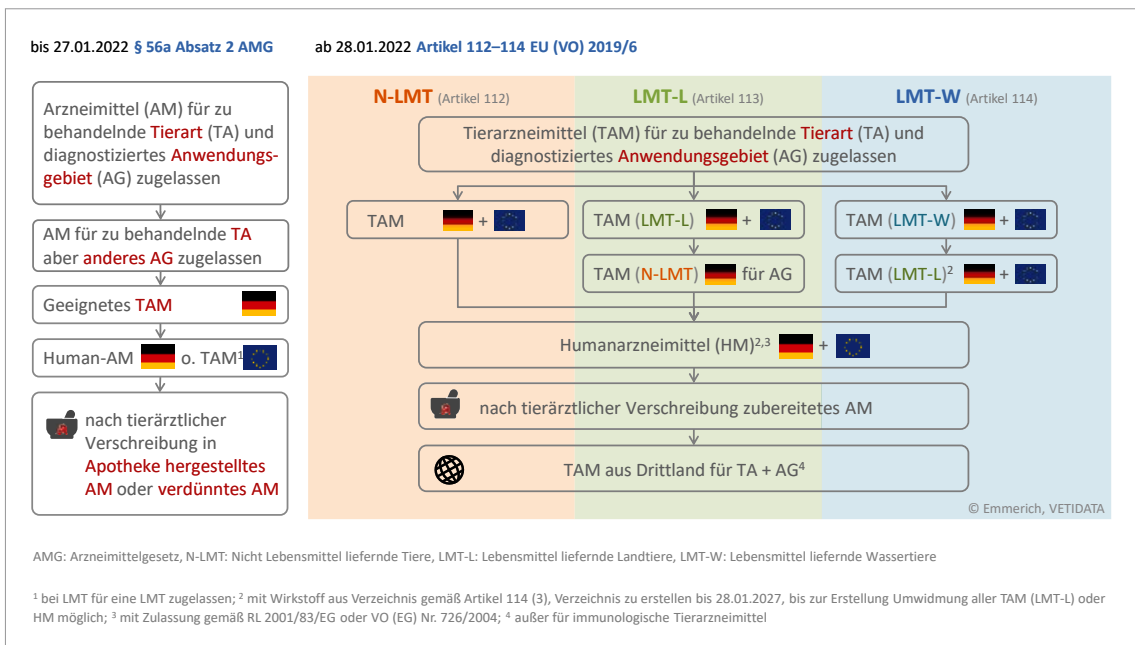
bis 27.01.2022 § 56a Absatz 2 AMG

ab 28.01.2022 Artikel 112–114 EU (VO) 2019/6

Arzneimittel (AM) für zu behandelnde Tierart (TA) und diagnostiziertes Anwendungsgebiet (AG) zugelassen

AM für zu behandelnde TA aber anderes AG zugelassen

Geeignetes TAM

Human-AM o. TAM$^1$

nach tierärztlicher Verschreibung in Apotheke hergestelltes AM oder verdünntes AM

N-LMT (Artikel 112)

LMT-L (Artikel 113)

LMT-W (Artikel 114)

Tierarzneimittel (TAM) für zu behandelnde Tierart (TA) und diagnostiziertes Anwendungsgebiet (AG) zugelassen

TAM +

TAM (LMT-L) +

TAM (LMT-W) +

TAM (N-LMT) für AG

TAM (LMT-L)$^2$ +

Humanarzneimittel (HM)$^{2,3}$ +

nach tierärztlicher Verschreibung zubereitetes AM

TAM aus Drittland für TA + AG$^4$

© Emmerich, VETIDATA

AMG: Arzneimittelgesetz, N-LMT: Nicht Lebensmittel liefernde Tiere, LMT-L: Lebensmittel liefernde Landtiere, LMT-W: Lebensmittel liefernde Wassertiere

$^1$ bei LMT für eine LMT zugelassen; $^2$ mit Wirkstoff aus Verzeichnis gemäß Artikel 114 (3), Verzeichnis zu erstellen bis 28.01.2027, bis zur Erstellung Umwidmung aller TAM (LMT-L) oder HM möglich; $^3$ mit Zulassung gemäß RL 2001/83/EG oder VO (EG) Nr. 726/2004; $^4$ außer für immunologische Tierarzneimittel